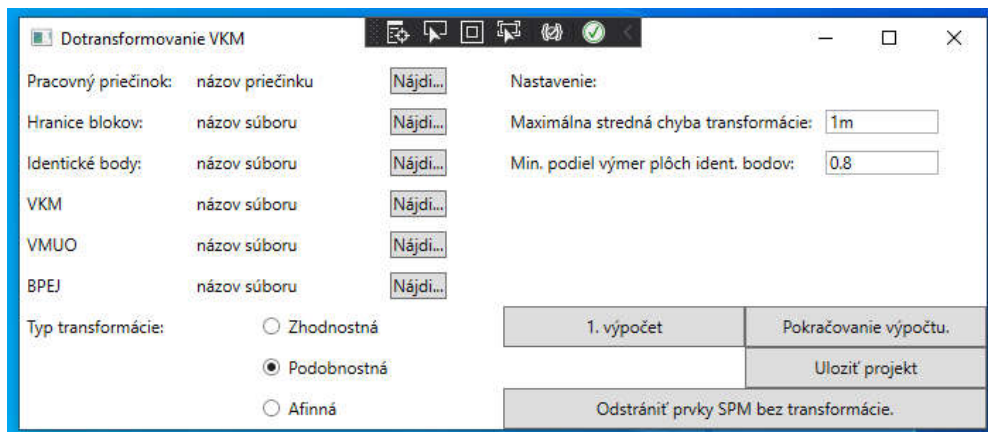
Dotransformovanie VKM

Pracovný priečinok: názov priečinku Nájdi...

Hranice blokov: názov súboru Nájdi...

Identické body: názov súboru Nájdi...

VKM názov súboru Nájdi...

VMUO názov súboru Nájdi...

BPEJ názov súboru Nájdi...

Nastavenie:

Maximálna stredná chyba transformácie: 1m

Min. podiel výmer plôch ident. bodov: 0.8

Typ transformácie:

Zhodnostná

Podobnostná

Afinná

1. výpočet

Pokračovanie výpočtu.

Uloziť projekt

Odstrániť prvky SPM bez transformácie.